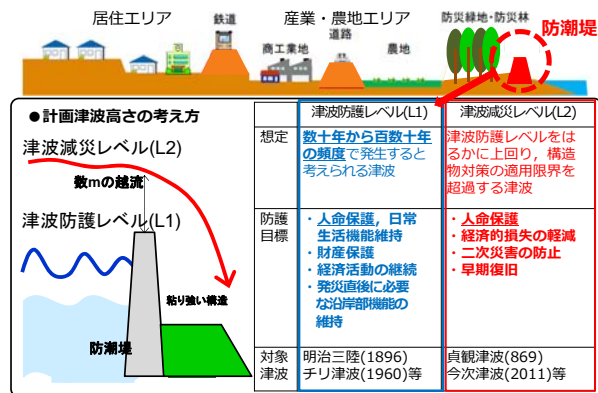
居住エリア

鉄道

産業・農地エリア

道路

商工業地

農地

防災緑地・防災林

防潮堤

●計画津波高さの考え方

津波減災レベル(L2)

数mの越流

津波防護レベル(L1)

粘り強い構造

防潮堤

| | 津波防護レベル(L1) | 津波減災レベル(L2) |
|---|---|---|
| 想定 | 数十年から百数十年の頻度で発生すると考えられる津波 | 津波防護レベルをはるかに上回り，構造物対策の適用限界を超過する津波 |
| 防護目標 | ・人命保護，日常生活機能維持<br>・財産保護<br>・経済活動の継続<br>・発災直後に必要な沿岸部機能の維持 | ・人命保護<br>・経済的損失の軽減<br>・二次災害の防止<br>・早期復旧 |
| 対象津波 | 明治三陸(1896)<br>チリ津波(1960)等 | 貞観津波(869)<br>今次津波(2011)等 |